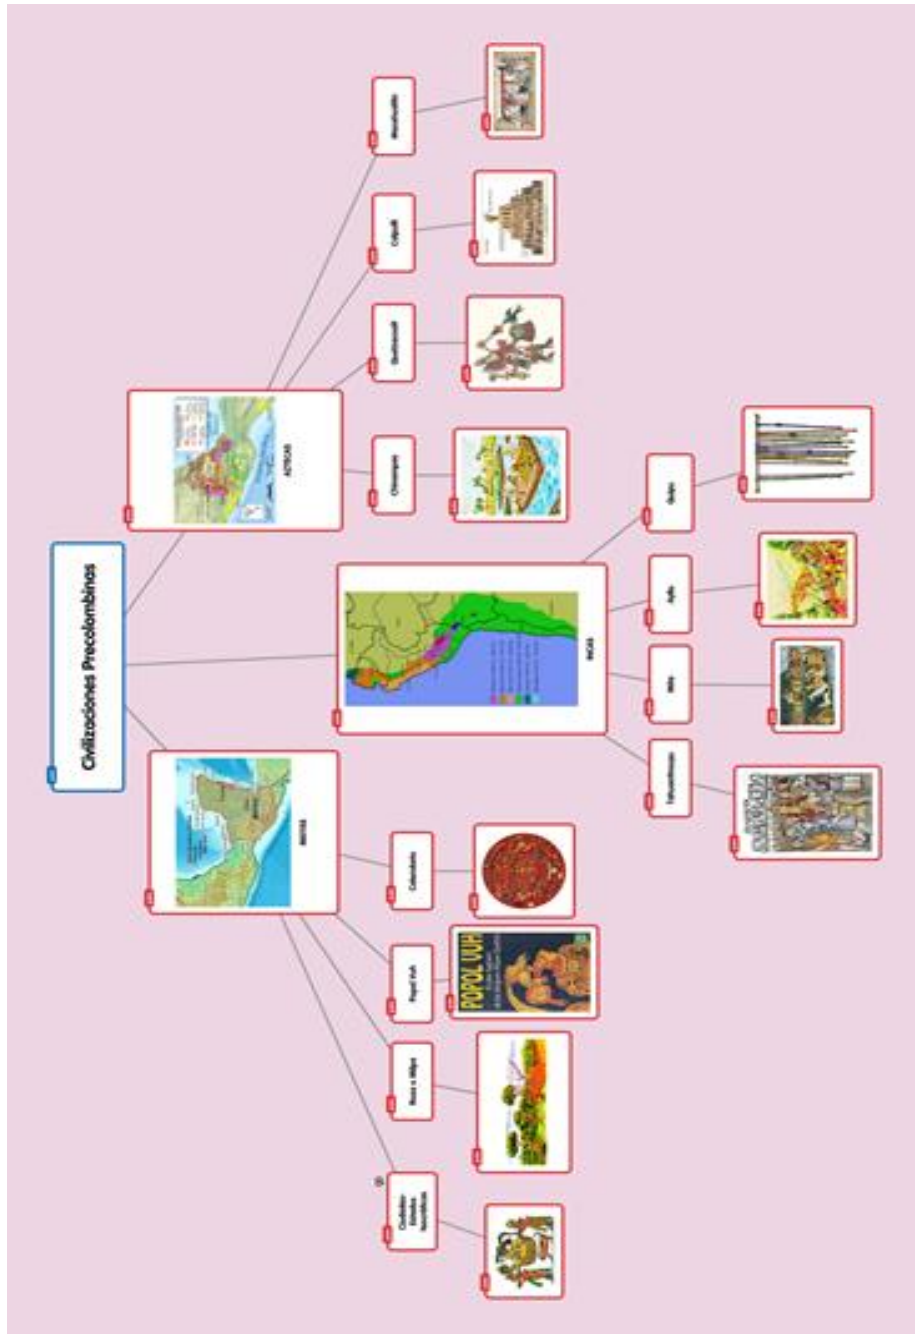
Civilizaciones Precolombinos

AZTECAS

Chinampas

Quetzalcoatl

Calpulli

Moctezuma

INCAS

Quipu

Ayllu

Mita

Tahuantinsuyo

MAYAS

Calendario

Popol Vuh

POPOL VUH

Roza y Milpa

Ciudades-Estados Teocráticos